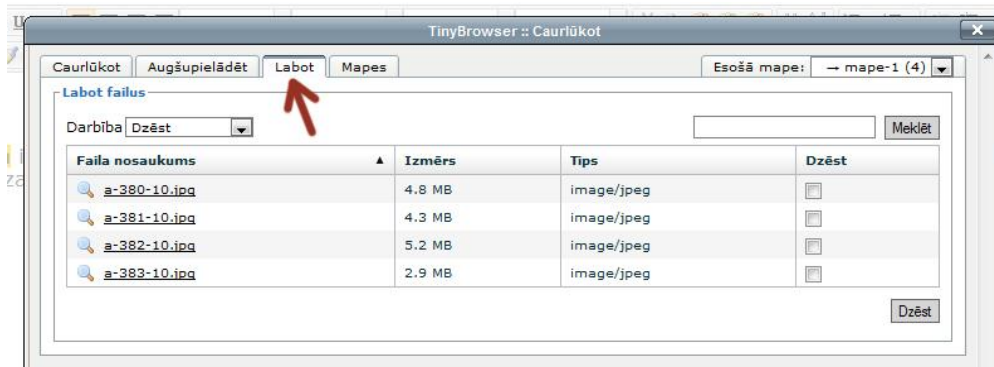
TinyBrowser :: Caurlūkot

Caurlūkot | Augšupielādēt | Labot | Mapes

Esošā mape: → mape-1 (4)

Labot failus

Darbība Dzēst

Meklēt

| Faila nosaukums ▲ | Izmērs | Tips | Dzēst |
|---|---|---|---|
| a-380-10.jpg | 4.8 MB | image/jpeg | |
| a-381-10.jpg | 4.3 MB | image/jpeg | |
| a-382-10.jpg | 5.2 MB | image/jpeg | |
| a-383-10.jpg | 2.9 MB | image/jpeg | |

Dzēst